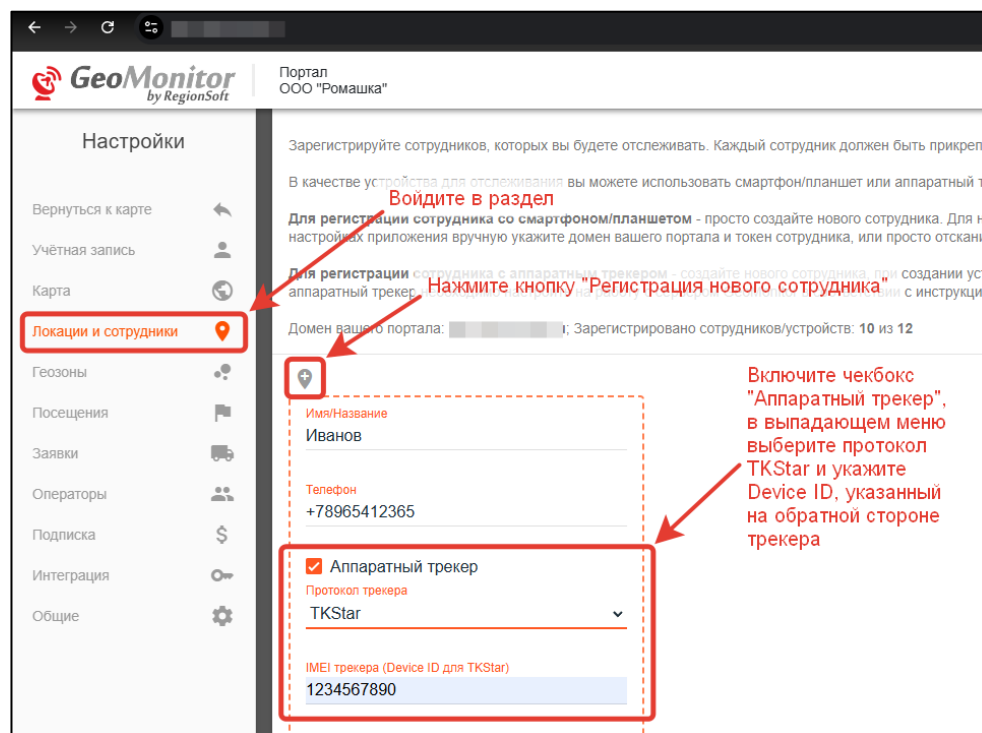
GeoMonitor by RegionSoft

Портал
ООО "Ромашка"

Настройки

Вернуться к карте
Учётная запись
Карта
Локации и сотрудники
Геозоны
Посещения
Заявки
Операторы
Подписка
Интеграция
Общие

Зарегистрируйте сотрудников, которых вы будете отслеживать. Каждый сотрудник должен быть прикреп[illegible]

В качестве устройства для отслеживания вы можете использовать смартфон/планшет или аппаратный т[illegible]

Для регистрации сотрудника со смартфоном/планшетом - просто создайте нового сотрудника. Для н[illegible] настройках приложения вручную укажите домен вашего портала и токен сотрудника, или просто отскани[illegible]

Для регистрации сотрудника с аппаратным трекером - создайте нового сотрудника, при создании уст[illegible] аппаратный трекер, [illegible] с инструкци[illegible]

Домен вашего портала: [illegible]; Зарегистрировано сотрудников/устройств: 10 из 12

Войдите в раздел

Нажмите кнопку "Регистрация нового сотрудника"

Включите чекбокс "Аппаратный трекер", в выпадающем меню выберите протокол TKStar и укажите Device ID, указанный на обратной стороне трекера

Имя/Название
Иванов

Телефон
+78965412365

Аппаратный трекер
Протокол трекера
TKStar

IMEI трекера (Device ID для TKStar)
1234567890